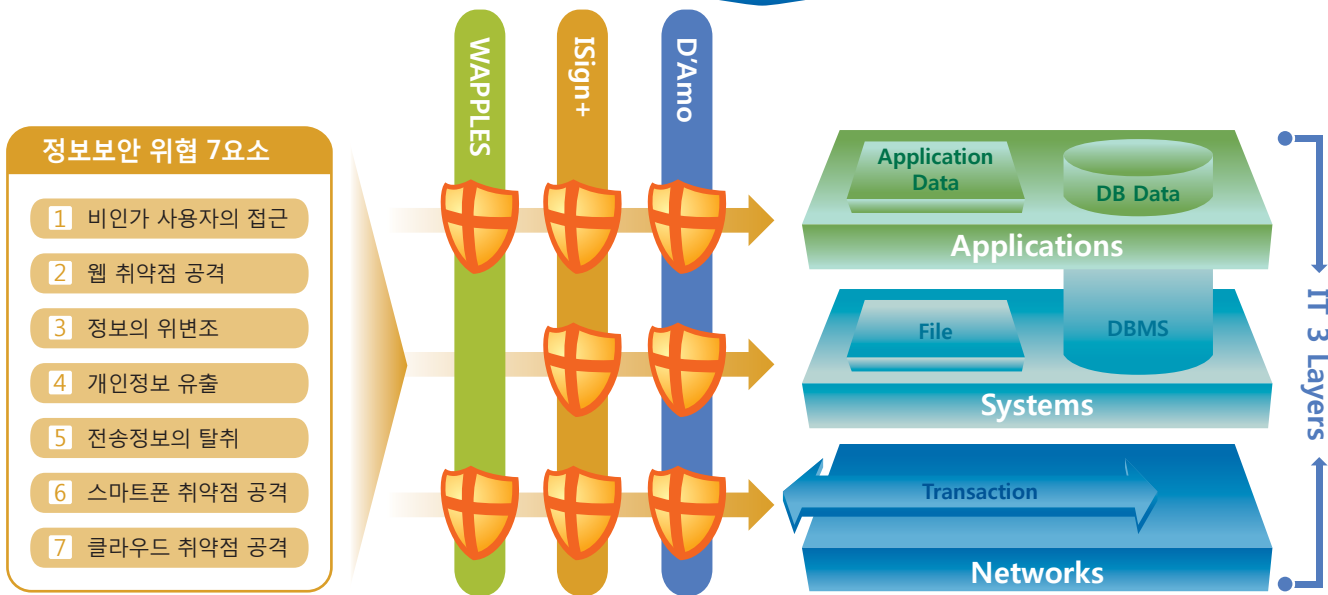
정보보안 위협 7요소

1 비인가 사용자의 접근

2 웹 취약점 공격

3 정보의 위변조

4 개인정보 유출

5 전송정보의 탈취

6 스마트폰 취약점 공격

7 클라우드 취약점 공격

WAPPLES

ISign+

D'Amo

Application Data

DB Data

Applications

File

DBMS

Systems

Transaction

Networks

IT 3 Layers